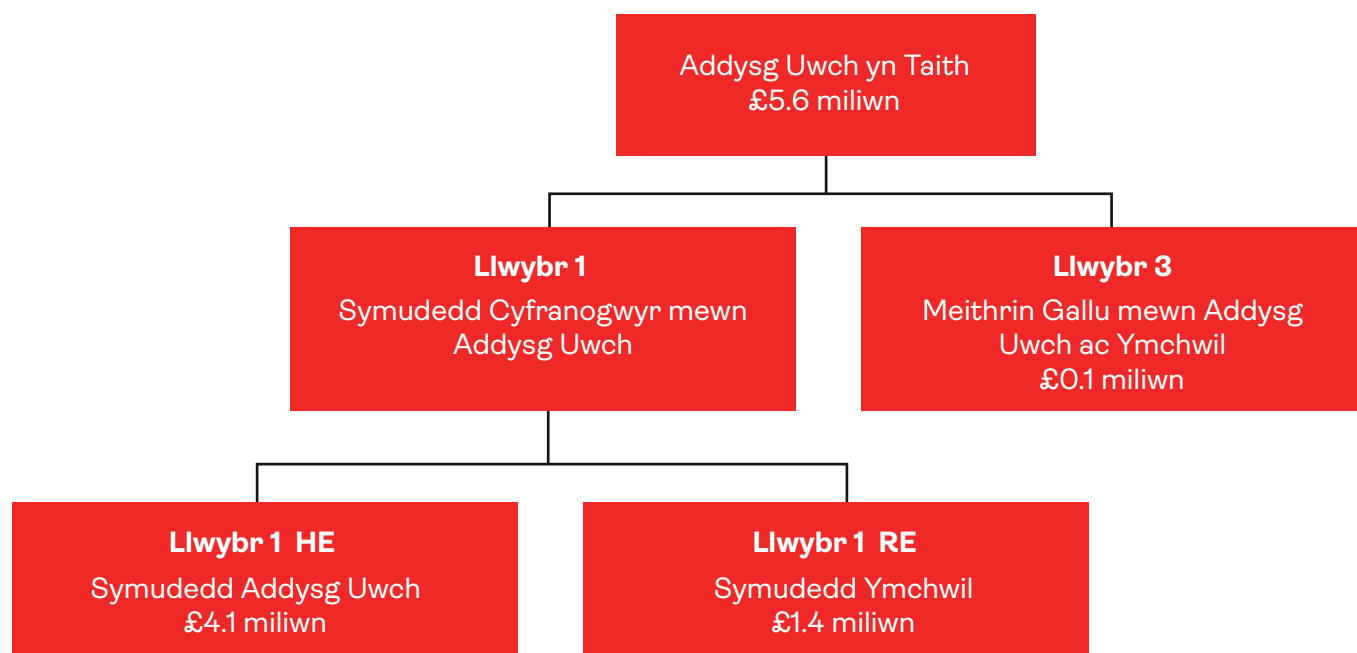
Addysg Uwch yn Taith
£5.6 miliwn

**Llwybr 1**
Symudedd Cyfranogwyr mewn Addysg Uwch

**Llwybr 3**
Meithrin Gallu mewn Addysg Uwch ac Ymchwil
£0.1 miliwn

**Llwybr 1 HE**
Symudedd Addysg Uwch
£4.1 miliwn

**Llwybr 1 RE**
Symudedd Ymchwil
£1.4 miliwn